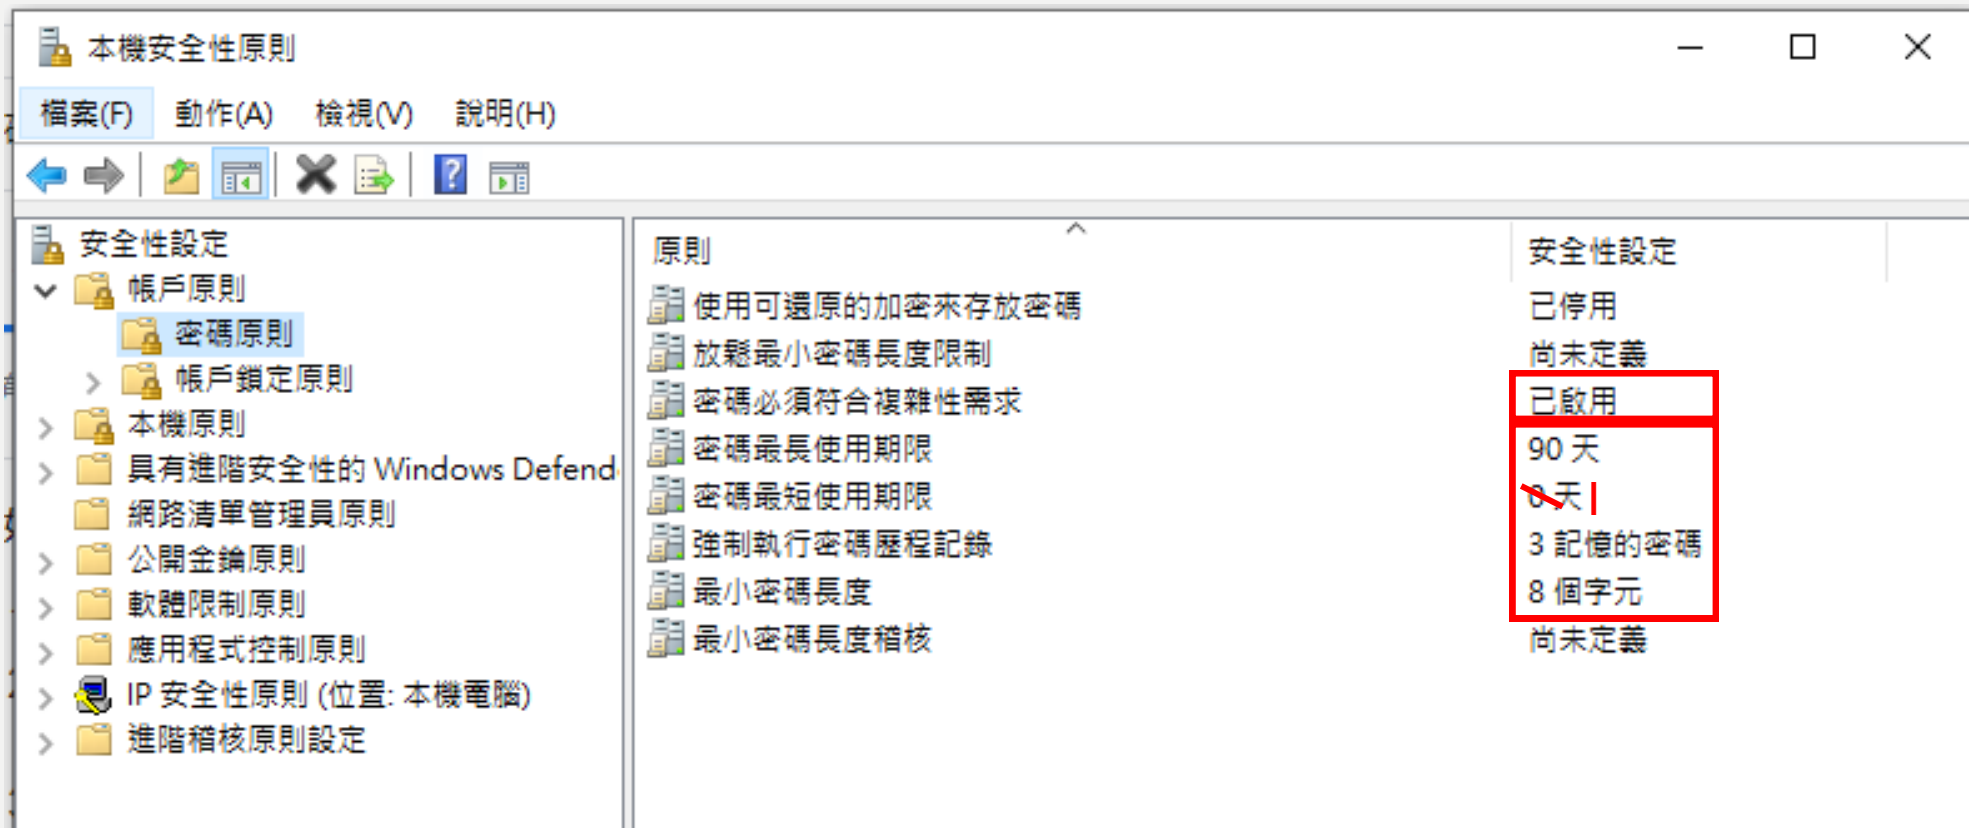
本機安全性原則

檔案(F) 動作(A) 檢視(V) 說明(H)

安全性設定
帳戶原則
密碼原則
帳戶鎖定原則
本機原則
具有進階安全性的 Windows Defend
網路清單管理員原則
公開金鑰原則
軟體限制原則
應用程式控制原則
IP 安全性原則 (位置: 本機電腦)
進階稽核原則設定

| 原則 | 安全性設定 |
|---|---|
| 使用可還原的加密來存放密碼 | 已停用 |
| 放鬆最小密碼長度限制 | 尚未定義 |
| 密碼必須符合複雜性需求 | 已啟用 |
| 密碼最長使用期限 | 90 天 |
| 密碼最短使用期限 | 0 天 |
| 強制執行密碼歷程記錄 | 3 記憶的密碼 |
| 最小密碼長度 | 8 個字元 |
| 最小密碼長度稽核 | 尚未定義 |